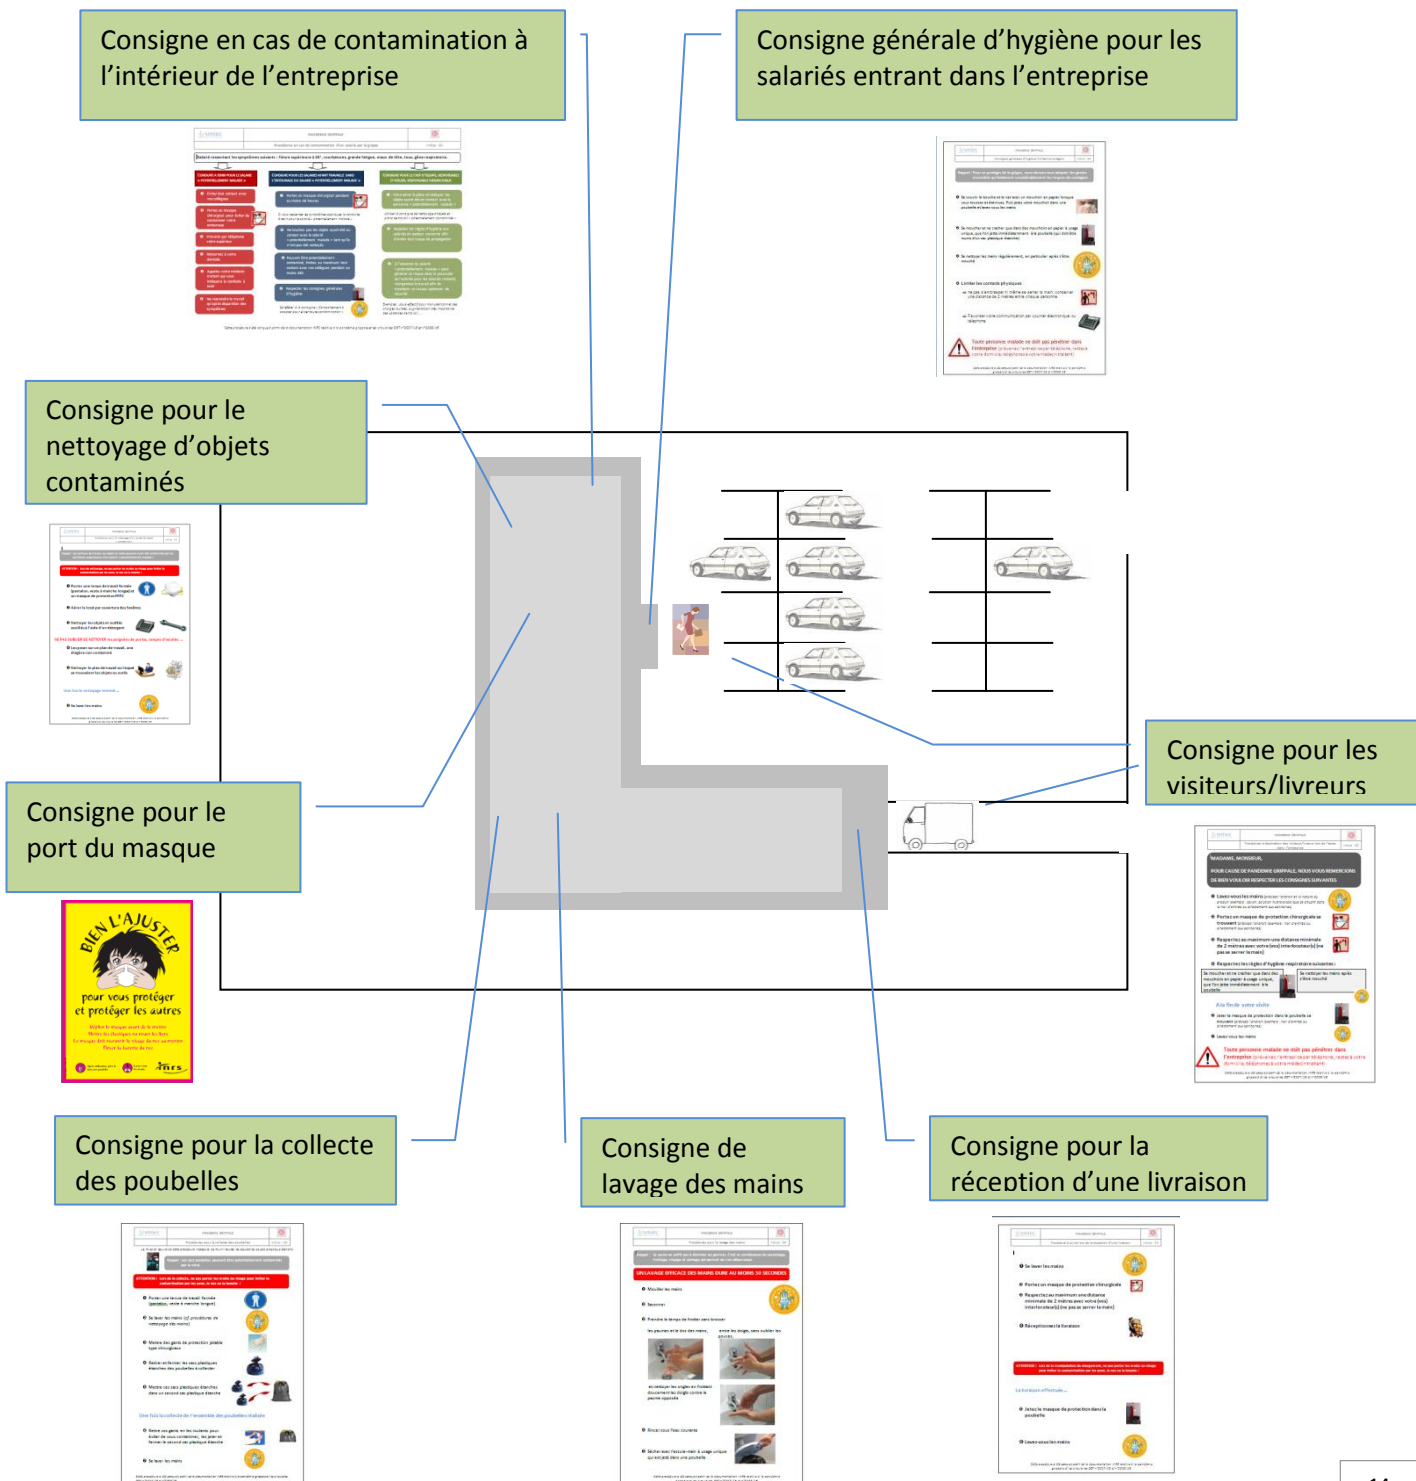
Consigne en cas de contamination à l'intérieur de l'entreprise

Consigne générale d'hygiène pour les salariés entrant dans l'entreprise

Consigne pour le nettoyage d'objets contaminés

Consigne pour les visiteurs/livreurs

Consigne pour le port du masque

BIEN L'AJUSTER

pour vous protéger et protéger les autres

Consigne pour la collecte des poubelles

Consigne de lavage des mains

Consigne pour la réception d'une livraison

UN LAVAGE EFFICACE DES MAINS DURE AU MOINS 30 SECONDES

MADAME, MONSIEUR,

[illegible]